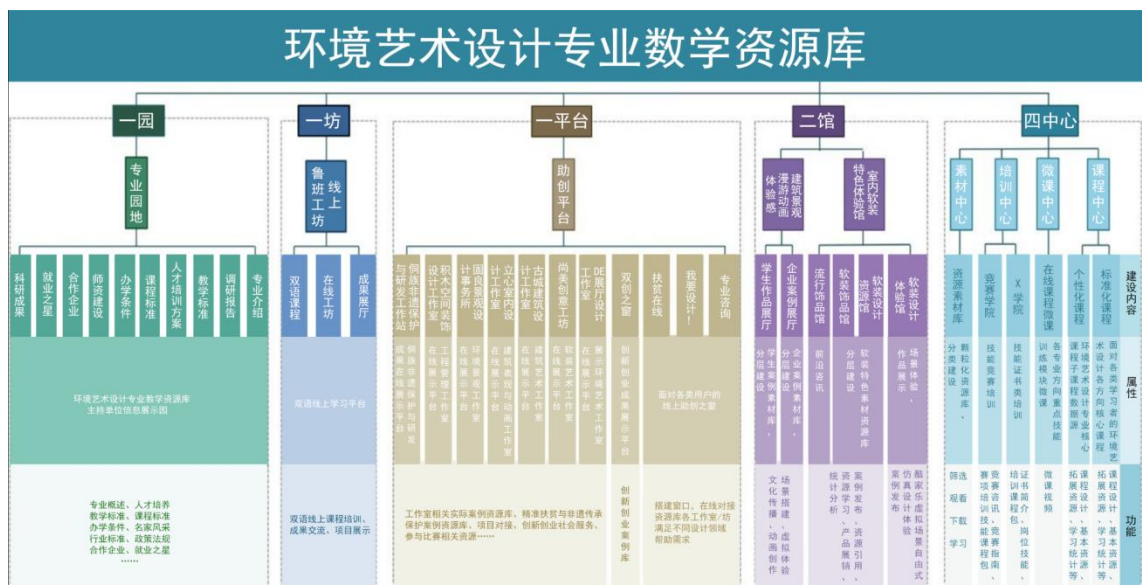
环境艺术设计专业教学资源库

一园

专业园地

科研成果
就业之星
合作企业
师资建设
办学条件
课程标准
人才培训方案
教学标准
调研报告
专业介绍

环境艺术设计专业教学资源库主持单位信息展示园

专业概述、人才培养教学标准、课程标准办学条件、名家风采行业标准、政策法规合作企业、就业之星
……

一坊

鲁班工坊
线上工坊

双语课程
在线工坊
成果展厅

双语线上学习平台

双语线上课程培训、成果交流、项目展示

一平台

助创平台

与研发工作站
侗族非遗保护
设计工作室
积木空间装饰
工程事务所
园艺景观设计
计工作室
立心室内设
计工作室
古城建筑设
尚美创意工坊
工作室
DE展厅设计
双创之窗
扶贫在线
我要设计!
专业咨询

侗族非遗保护与研发成果在线展示平台
工程事务所工作室在线展示平台
园艺景观设计工作室在线展示平台
建筑设计工作室在线展示平台
古城建筑动画工作室在线展示平台
软装艺术工作室在线展示平台
展示环境艺术工作室在线展示平台
创新创业成果展示平台

面对各类用户的线上助创之窗

工作室相关实际案例资源库、精准扶贫与非遗传承保护案例资源库、项目对接、创新创业社会服务、参与比赛相关资源……

创新创业案例库

搭建窗口,在线对接资源库各工作室/坊满足不同设计领域帮助需求

二馆

建筑景观漫游动画体验感
室内软装特色体验馆

学生作品展厅
企业案例展厅
流行饰品馆
软装饰品馆
软装设计资源馆
体验馆

分层建设学生案例素材库,
分层建设企业案例素材库,
前沿资讯
分层建设软装特色素材资源库
作品展示,场景体验,

文化传播、动画创作
场景搭建、虚拟体验
统计分析
资源学习、案例发布、产品展销、资源引用、
仿真设计、案例发布
酷家乐虚拟场景自由体验

四中心

素材中心
培训中心
微课中心
课程中心

资源素材库
竞赛学院
X学院
在线课程微课
个性化课程
标准化课程

分类建设颗粒化资源库、
技能竞赛培训
技能证书类培训
训练模块微课
各专业方向重点技能
课程子课程数据源
环境艺术设计专业核心课程
面对各类学习者的环境艺术设计各方向核心课程、基本课程

筛选 观看 下载 学习
赛项培训资讯、技能竞赛课程指南包
培训证书课程包、岗位技能、
微课视频
拓展资源、学习基本统计源等、
拓展资源设计、学习基本统计等、

建设内容
属性
功能